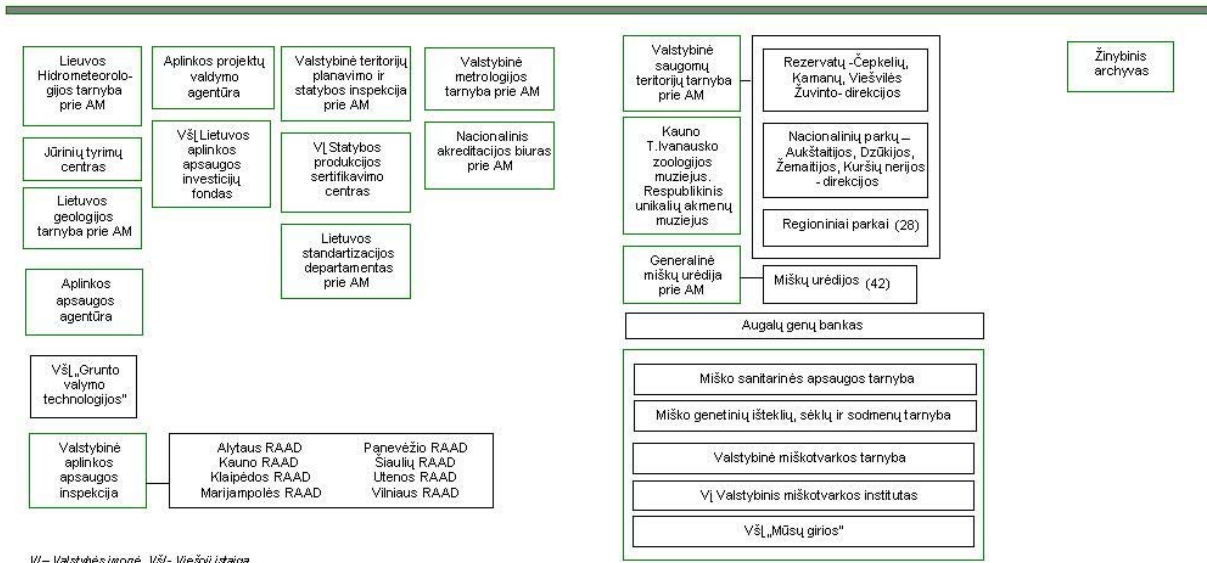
Lieuvos Hidrometeorologijos tarnyba prie AM

Jūrinių tyrimų centras

Lietuvos geologijos tarnyba prie AM

Aplinkos apsaugos agentūra

VšĮ „Grunto valymo technologijos"

Valstybinė aplinkos apsaugos inspekcija

| Alytaus RAAD | Panevėžio RAAD |
|---|---|
| Kauno RAAD | Šiaulių RAAD |
| Klaipėdos RAAD | Utenos RAAD |
| Marijampolės RAAD | Vilniaus RAAD |

Aplinkos projektų valdymo agentūra

VšĮ Lietuvos aplinkos apsaugos investicijų fondas

Valstybinė teritorijų planavimo ir statybos inspekcija prie AM

VĮ Statybos produkcijos sertifikavimo centras

Lietuvos standartizacijos departamentas prie AM

Valstybinė metrologijos tarnyba prie AM

Nacionalinis akreditacijos biuras prie AM

Valstybinė saugomų teritorijų tarnyba prie AM

Kauno T.Ivanausko zoologijos muziejus. Respublikinis unikalių akmenų muziejus

Rezervatų -Čepkelių, Kamanų, Viešvilės Žuvinto- direkcijos

Nacionalinių parkų – Aukštaitijos, Dzūkijos, Žemaitijos, Kuršių nerijos - direkcijos

Regioniniai parkai (28)

Generalinė miškų urėdija prie AM

Miškų urėdijos (42)

Augalų genų bankas

Miško sanitarinės apsaugos tarnyba

Miško genetinių išteklių, sėklų ir sodmenų tarnyba

Valstybinė miškotvarkos tarnyba

VĮ Valstybinis miškotvarkos institutas

VšĮ „Mūsų girios"

Žinybinis archyvas

VĮ – Valstybės įmonė, VšĮ - Viešoji įstaiga